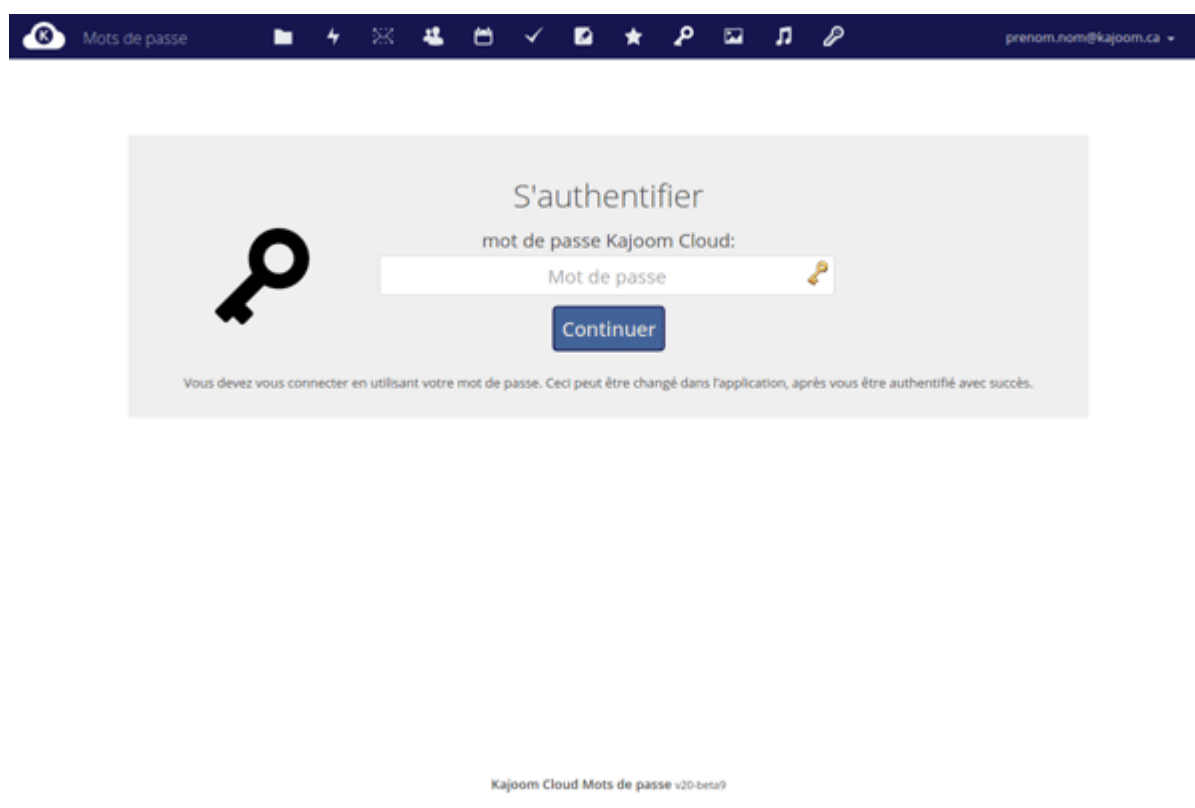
K Mots de passe

prenom.nom@kajoom.ca

S'authentifier

mot de passe Kajoom Cloud:

Mot de passe

Continuer

Vous devez vous connecter en utilisant votre mot de passe. Ceci peut être changé dans l'application, après vous être authentifié avec succès.

Kajoom Cloud Mots de passe v20-beta9